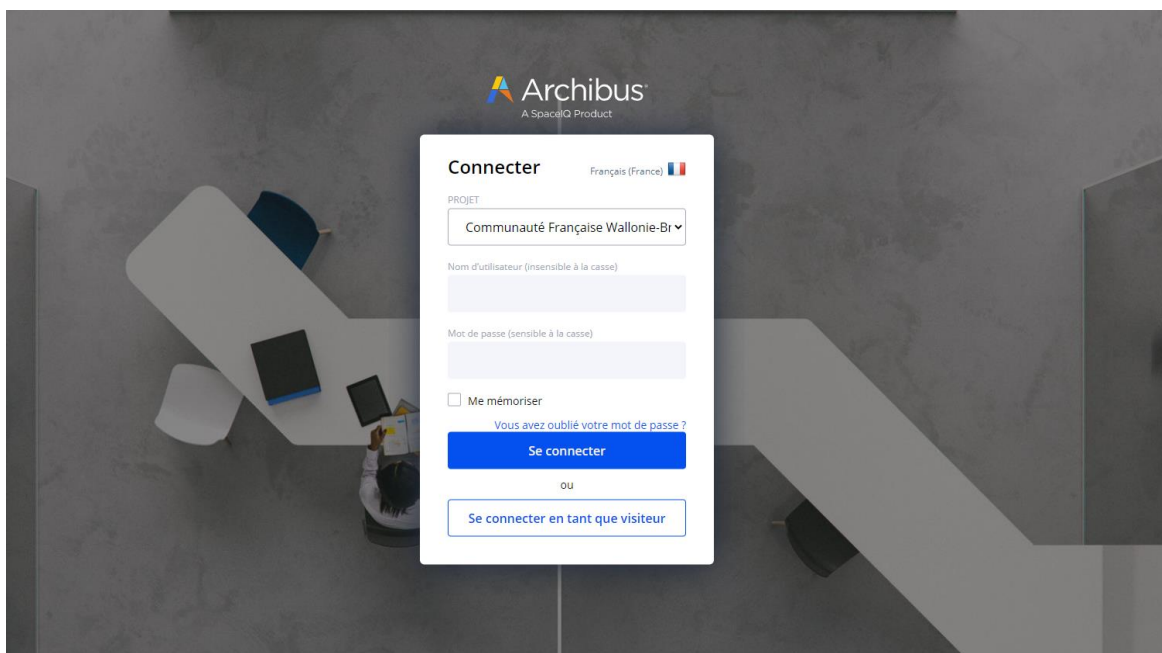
Archibus
A SpaceIQ Product

Connecter

Français (France)

PROJET

Communauté Française Wallonie-Br

Nom d'utilisateur (insensible à la casse)

Mot de passe (sensible à la casse)

Me mémoriser

Vous avez oublié votre mot de passe ?

Se connecter

ou

Se connecter en tant que visiteur